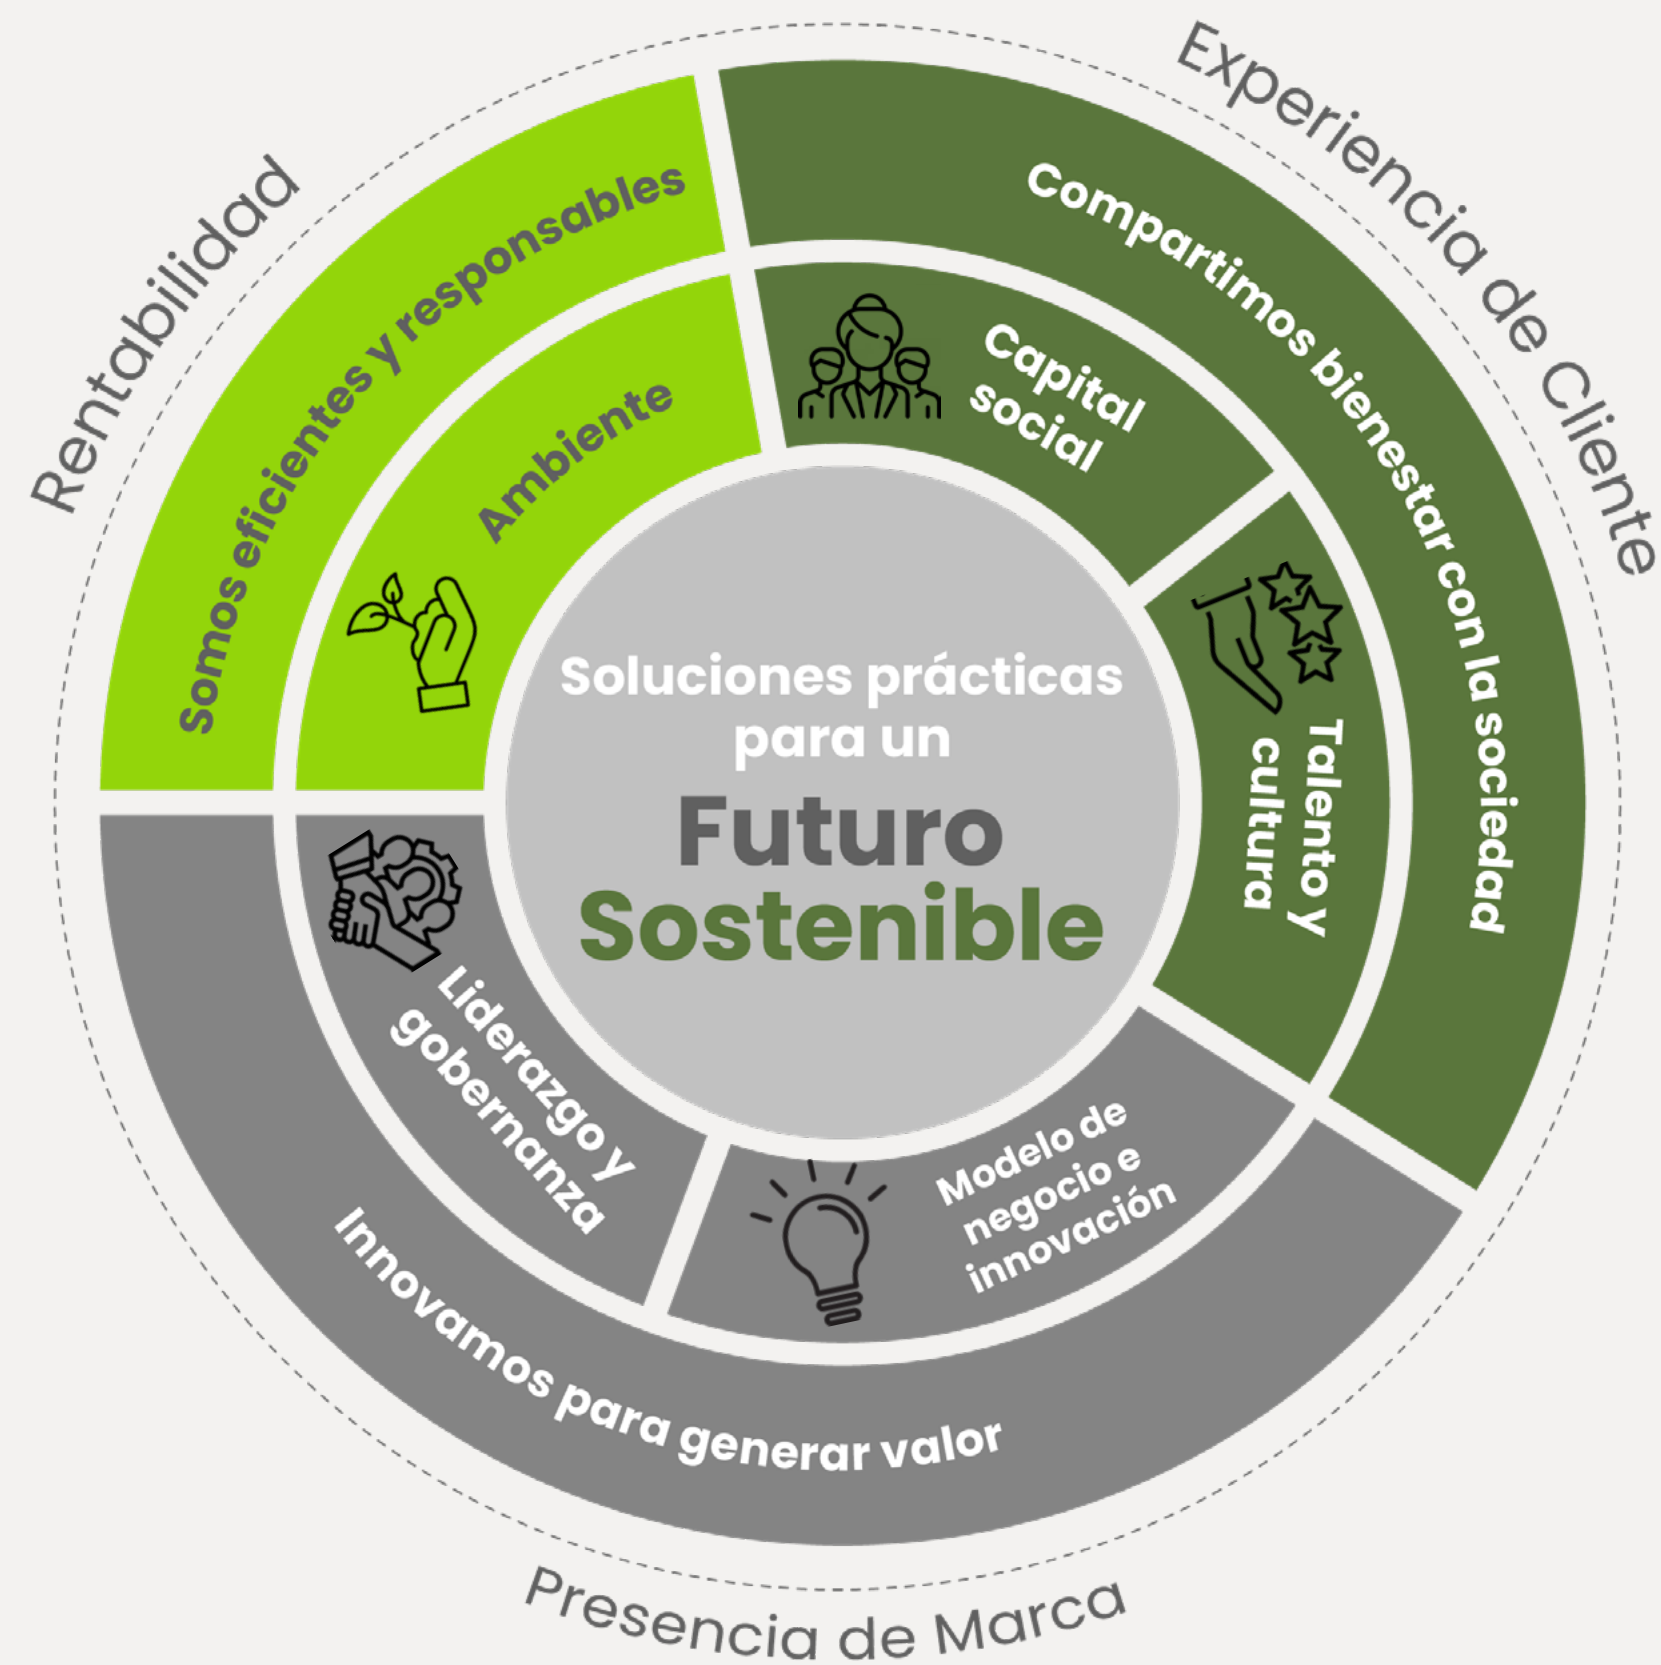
Rentabilidad

Experiencia de Cliente

Somos eficientes y responsables

Ambiente

Compartimos bienestar con la sociedad

Capital social

Talento y cultura

Soluciones prácticas para un

Futuro

Sostenible

Liderazgo y gobernanza

Modelo de negocio e innovación

Innovamos para generar valor

Presencia de Marca